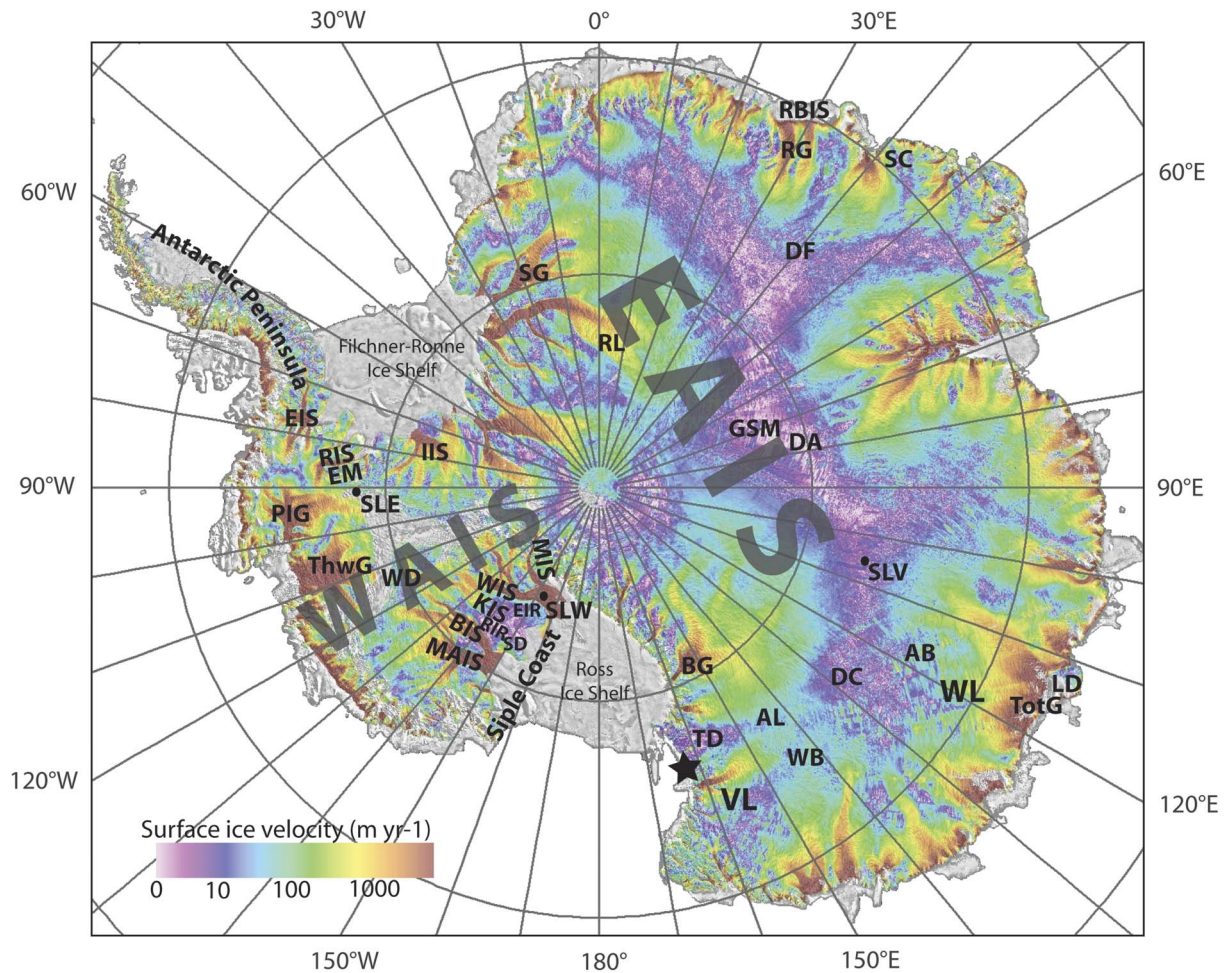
30°W
0°
30°E
60°W
60°E
90°W
90°E
120°W
120°E
150°W
180°
150°E

RBIS
RG
SC
DF
SG
Antarctic Peninsula
Filchner-Ronne Ice Shelf
RL
EAIS
EIS
RIS
EM
IIS
GSM
DA
SLE
PIG
WAIS
SLV
ThwG
WD
MIS
WIS
KIS
EIR
SLW
BIR
SD
BIS
MAIS
Siple Coast
Ross Ice Shelf
BG
AB
DC
WL
LD
TotG
AL
TD
WB
VL

Surface ice velocity (m yr-1)
0
10
100
1000